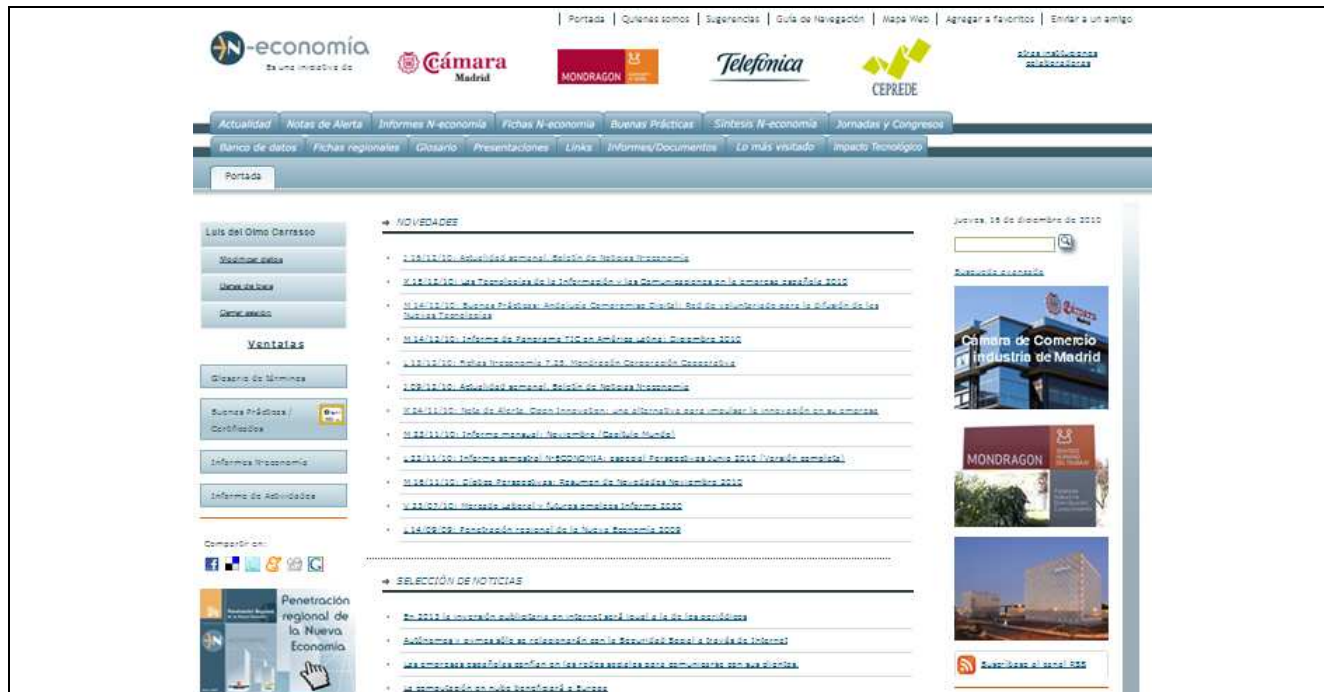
| Portada | Quienes somos | Sugerencias | Guía de Navegación | Mapa Web | Agregar a favoritos | Enviar a un amigo

N-economía
Es una iniciativa de

Cámara Madrid

MONDRAGON

Telefónica

CEPREDE

otras instituciones colaboradoras

Actualidad | Notas de Alerta | Informes N-economía | Fichas N-economía | Buenas Prácticas | Síntesis N-economía | Jornadas y Congresos
Banco de datos | Fichas regionales | Glosario | Presentaciones | Links | Informes/Documentos | Lo más visitado | Impacto Tecnológico

Portada

Luis del Olmo Carrasco
Modificar datos
Datos de baja
Cerrar sesión

Ventajas

Glosario de términos
Buenas Prácticas / Certificados
Informes N-economía
Informe de Actividades

Compartir en:

Penetración regional de la Nueva Economía

NOVEDADES

L 13/12/10: Actualidad semanal. Boletín de Noticias N-economía
V 15/12/10: Las Tecnologías de la Información y las Comunicaciones en la empresa española 2010
M 14/12/10: Buenas Prácticas: Andalucía Compromiso Digital. Red de voluntariado para la difusión de las Nuevas Tecnologías
M 14/12/10: Informe de Panorama TIC en América Latina: Diciembre 2010
L 13/12/10: Ficha N-economía 7.23. Mondragón Corporación Cooperativa
L 09/12/10: Actualidad semanal. Boletín de Noticias N-economía
V 24/11/10: Nota de Alerta. Open Innovation: una alternativa para impulsar la innovación en su empresa
M 23/11/10: Informe mensual: Noviembre (Capítulo Mundo)
L 22/11/10: Informe semestral N-ECONOMIA: especial Perspectivas Junio 2010 (Versión completa)
M 16/11/10: Síntesis Perspectivas: Resumen de Novedades Noviembre 2010
V 23/07/10: Mercado Laboral y futuro empleo Informe 2020
L 14/09/09: Penetración regional de la Nueva Economía 2009

SELECCIÓN DE NOTICIAS

En 2013 la inversión publicitaria en internet será igual a la de los periódicos
Autónomos y pymes sólo se relacionarán con la Seguridad Social a través de Internet
Las empresas españolas confían en las redes sociales para comunicarse con sus clientes.
La computación en nube beneficiará a Europa

jueves, 16 de diciembre de 2010

Búsqueda avanzada

Cámara de Comercio e Industria de Madrid

MONDRAGON

Suscríbase al canal RSS